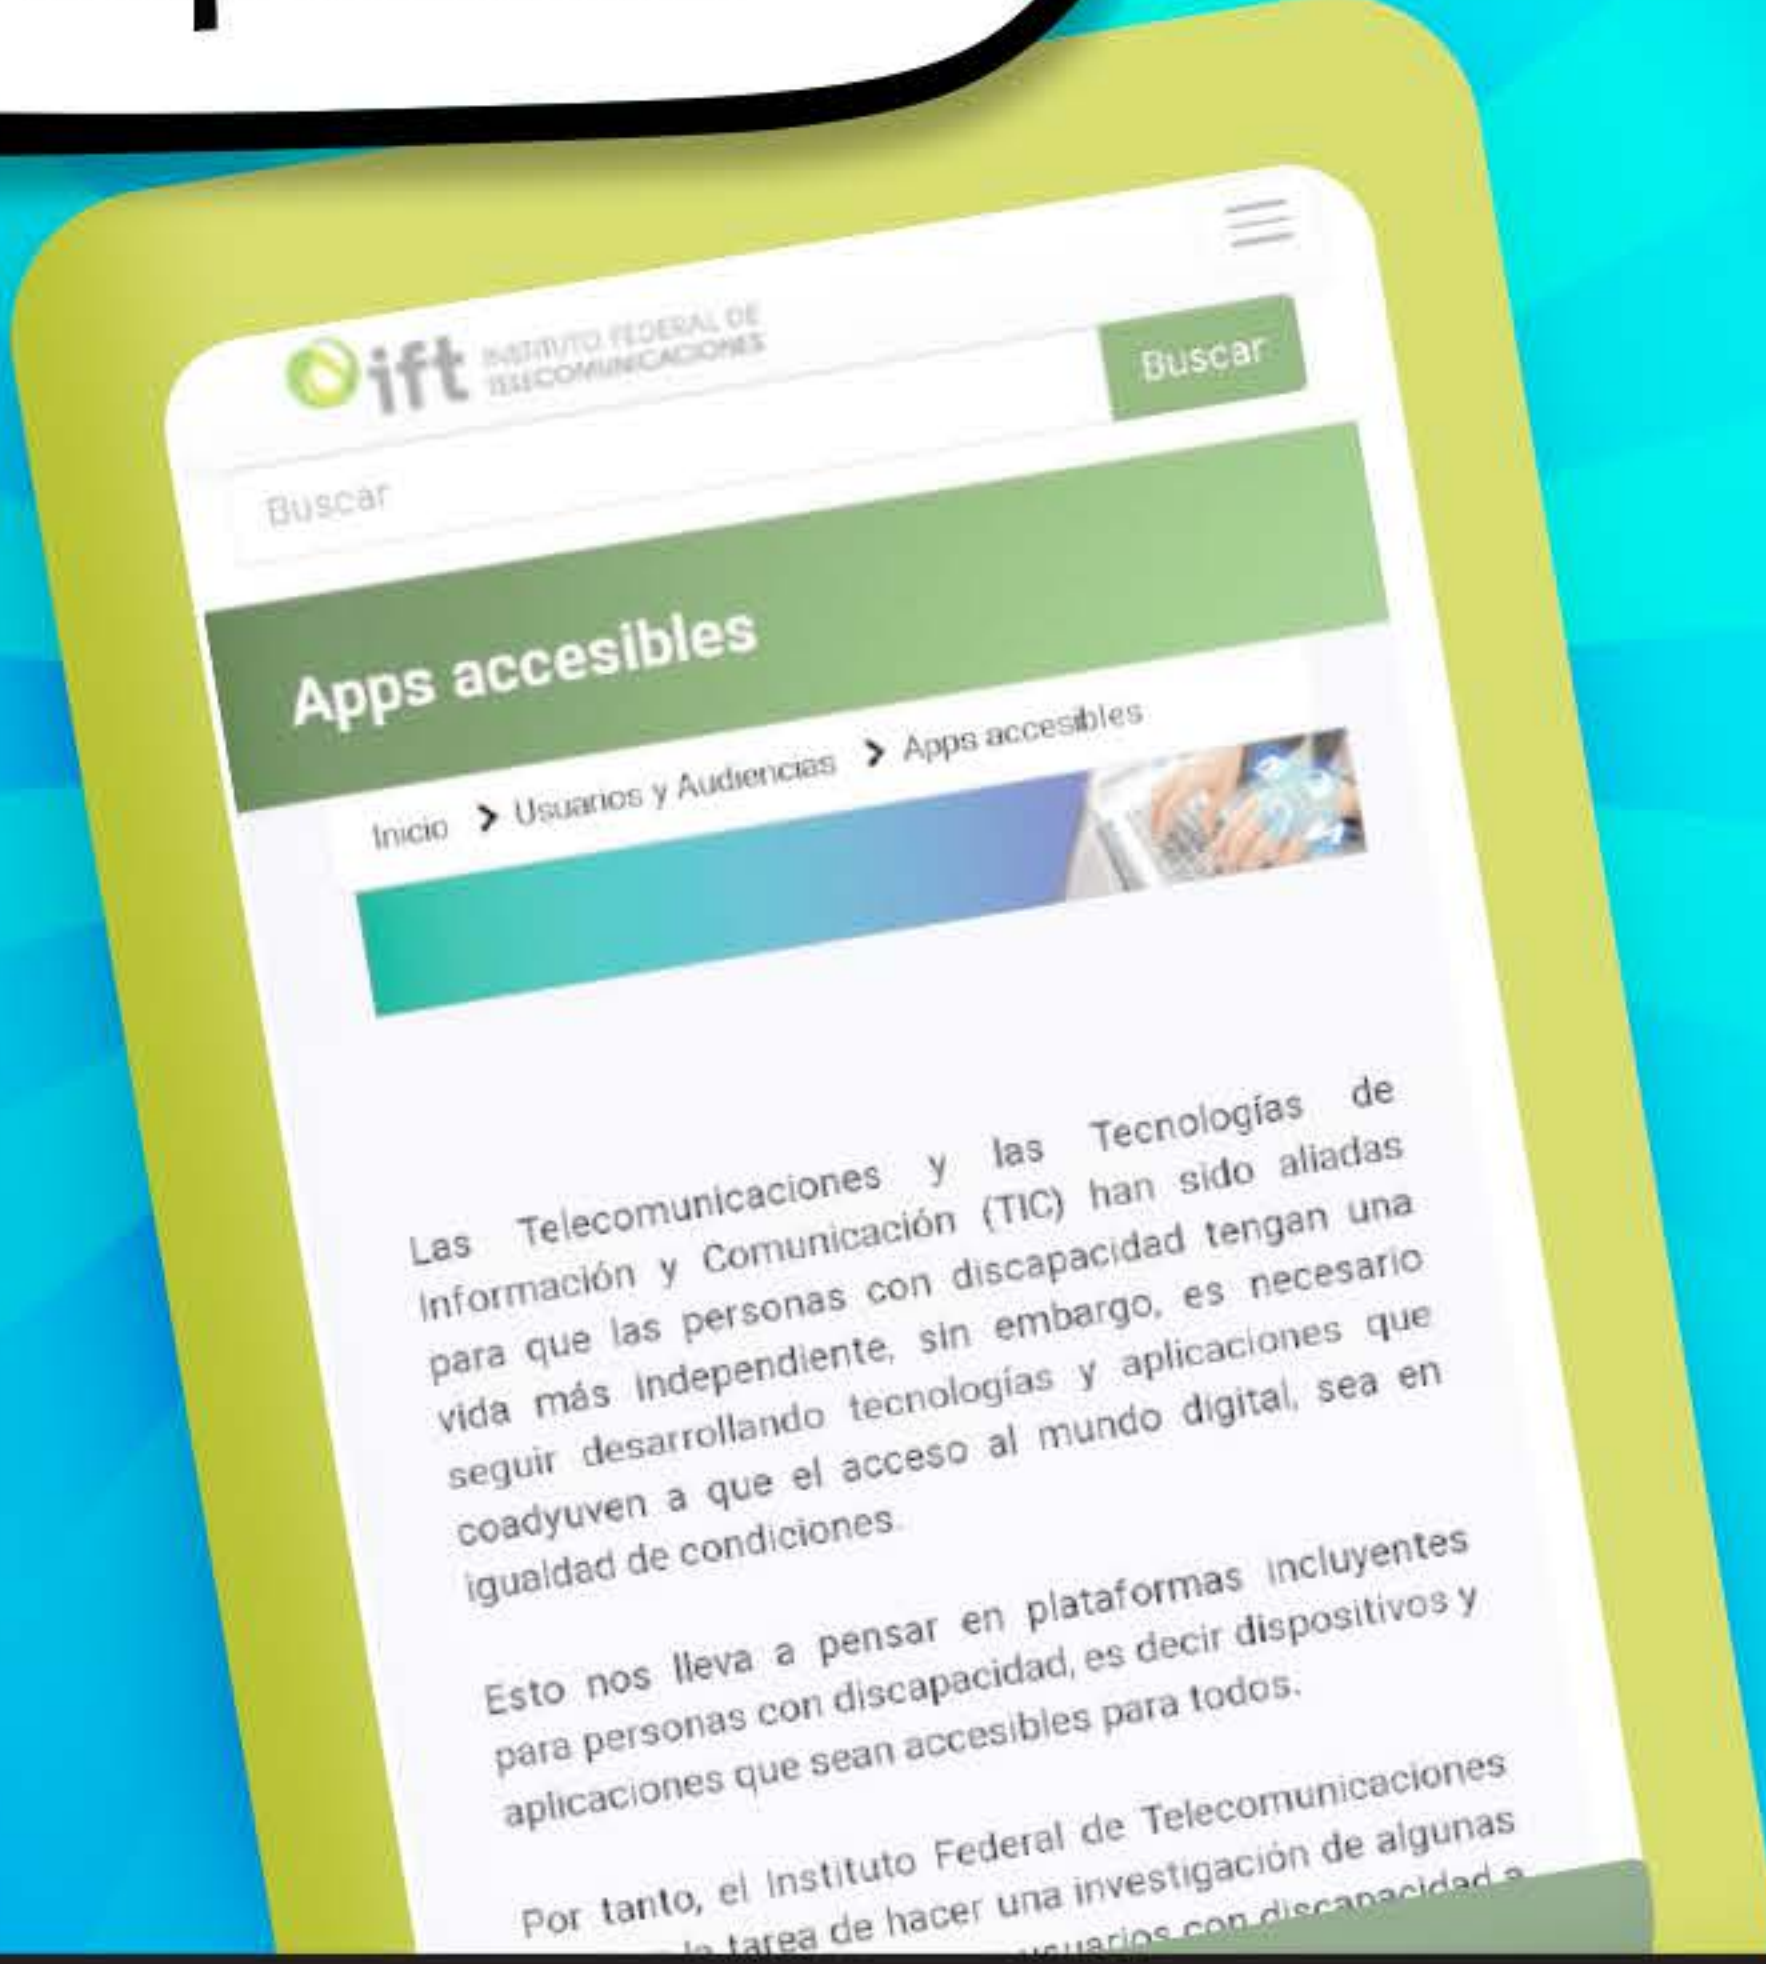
ift INSTITUTO FEDERAL DE TELECOMUNICACIONES

Buscar

Buscar

Apps accesibles

Inicio > Usuarios y Audiencias > Apps accesibles

Las Telecomunicaciones y las Tecnologías de Información y Comunicación (TIC) han sido aliadas para que las personas con discapacidad tengan una vida más independiente, sin embargo, es necesario seguir desarrollando tecnologías y aplicaciones que coadyuven a que el acceso al mundo digital, sea en igualdad de condiciones.

Esto nos lleva a pensar en plataformas incluyentes para personas con discapacidad, es decir dispositivos y aplicaciones que sean accesibles para todos.

Por tanto, el Instituto Federal de Telecomunicaciones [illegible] la tarea de hacer una investigación de algunas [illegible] usuarios con discapacidad a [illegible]